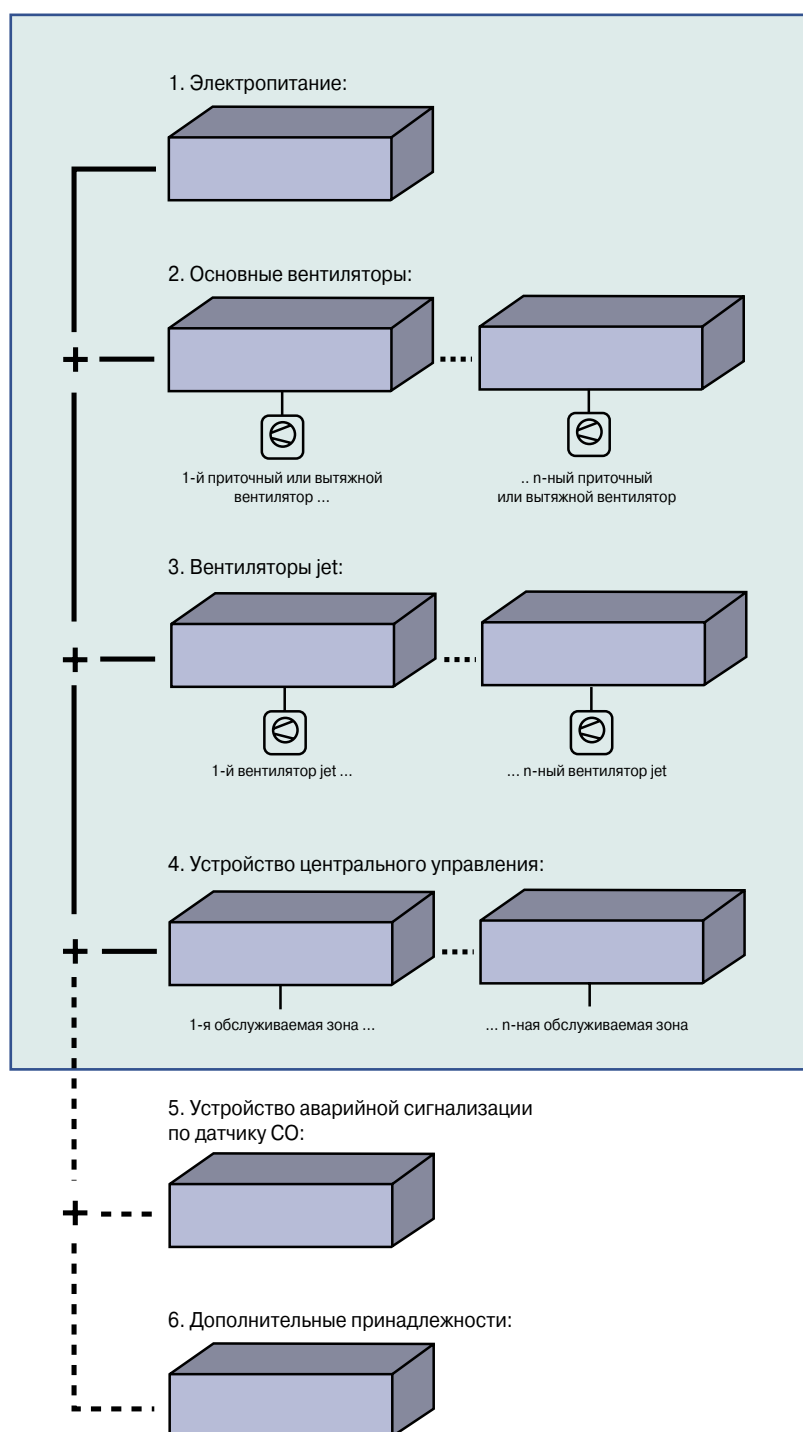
1. Электропитание:

2. Основные вентиляторы:

1-й приточный или вытяжной вентилятор ...

.. n-ный приточный или вытяжной вентилятор

3. Вентиляторы jet:

1-й вентилятор jet ...

... n-ный вентилятор jet

4. Устройство центрального управления:

1-я обслуживаемая зона ...

... n-ная обслуживаемая зона

5. Устройство аварийной сигнализации по датчику CO:

6. Дополнительные принадлежности: